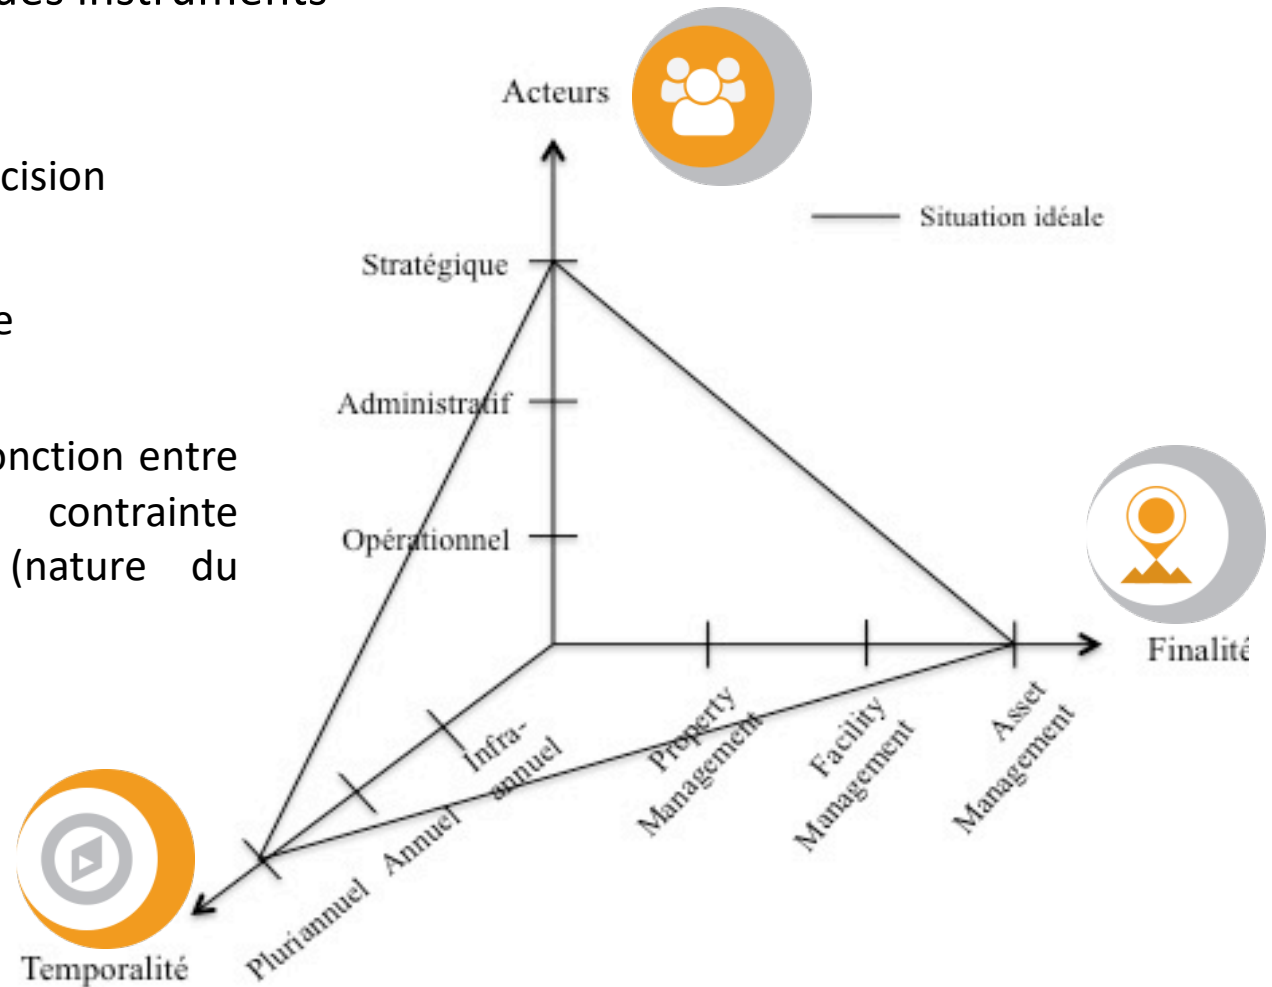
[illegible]

cision

e

onction entre contrainte (nature du

Acteurs

Situation idéale

Stratégique

Administratif

Opérationnel

Finalité

Infra-annuel

Annuel

Pluriannuel

Property Management

Facility Management

Asset Management

Temporalité